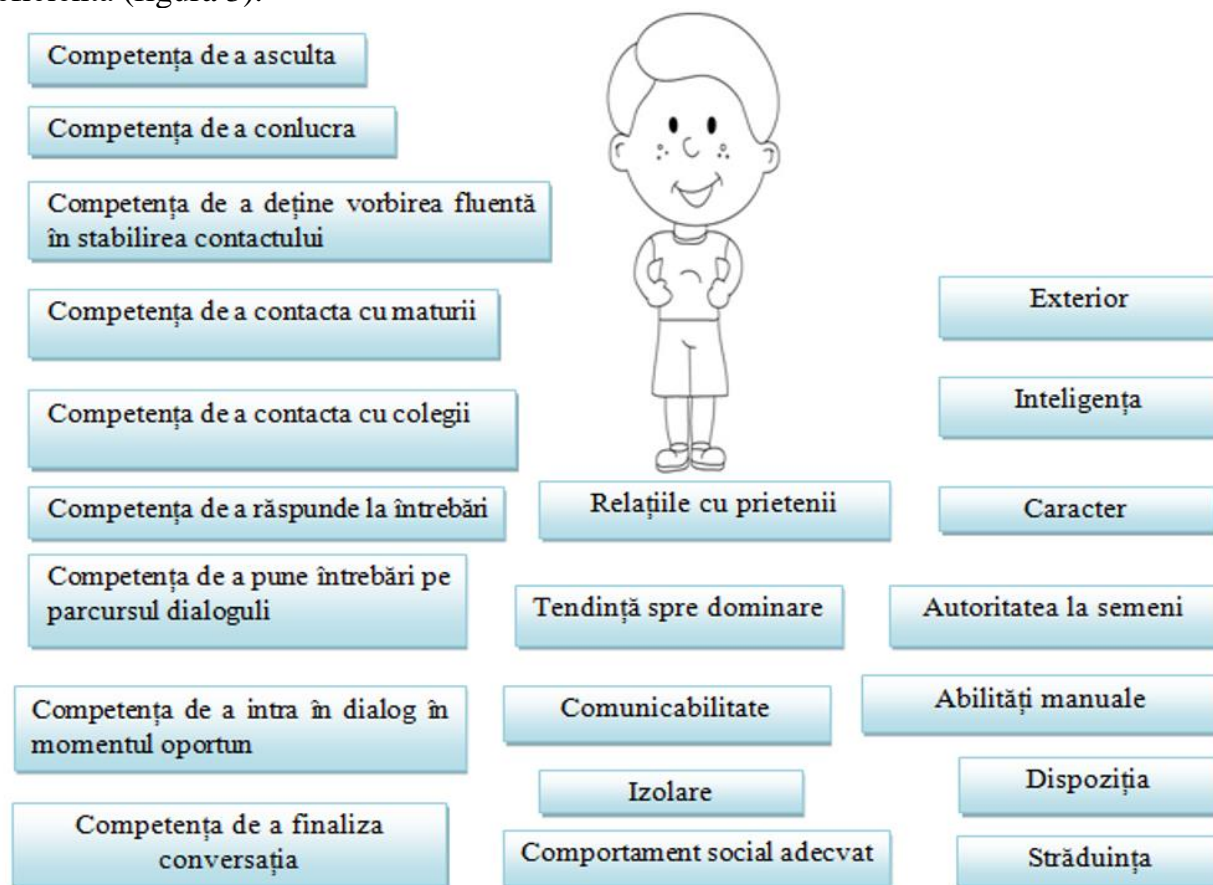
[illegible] (figura 3).

Competența de a asculta

Competența de a conlucra

Competența de a deține vorbirea fluentă în stabilirea contactului

Competența de a contacta cu maturii

Competența de a contacta cu colegii

Competența de a răspunde la întrebări

Competența de a pune întrebări pe parcursul dialoguli

Competența de a intra în dialog în momentul oportun

Competența de a finaliza conversația

Relațiile cu prietenii

Tendință spre dominare

Comunicabilitate

Izolare

Comportament social adecvat

Exterior

Inteligența

Caracter

Autoritatea la semeni

Abilități manuale

Dispoziția

Străduința